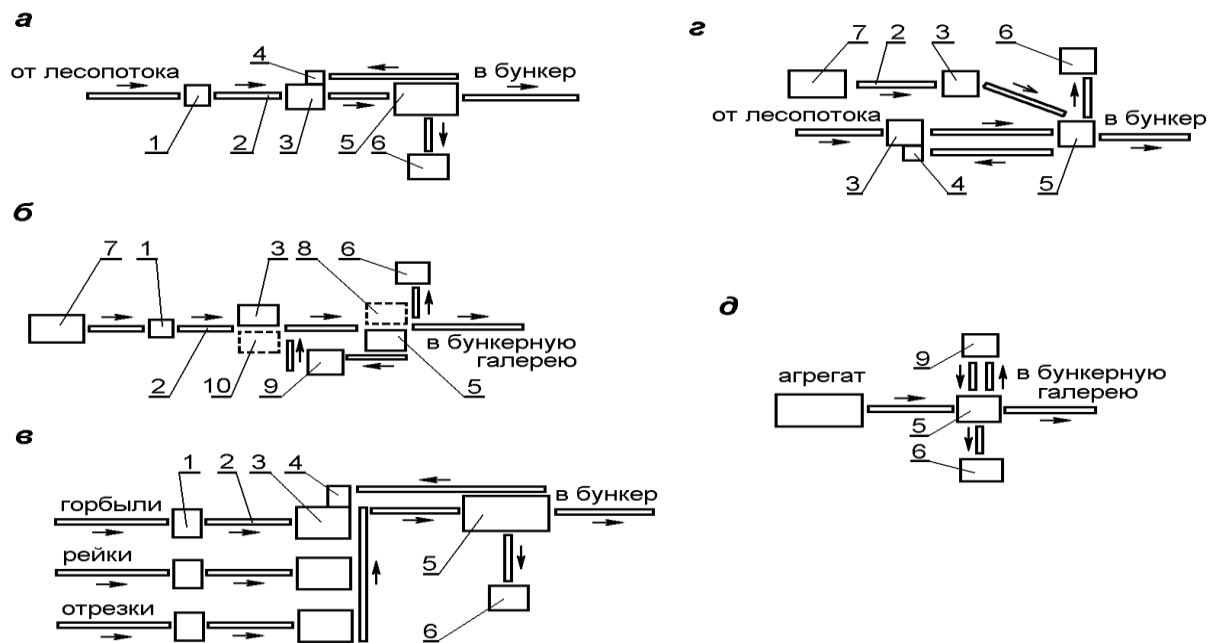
а

от лесопотока

4

в бункер

1 2 3 5 6

г

7 2 3 6

от лесопотока

в бункер

3 4 5

б

7 1 3 8 6

в бункерную галерею

2 10 9 5

д

9

агрегат

в бункерную галерею

5

6

в

1 2 3 4

горбыли

в бункер

рейки

5

отрезки

6